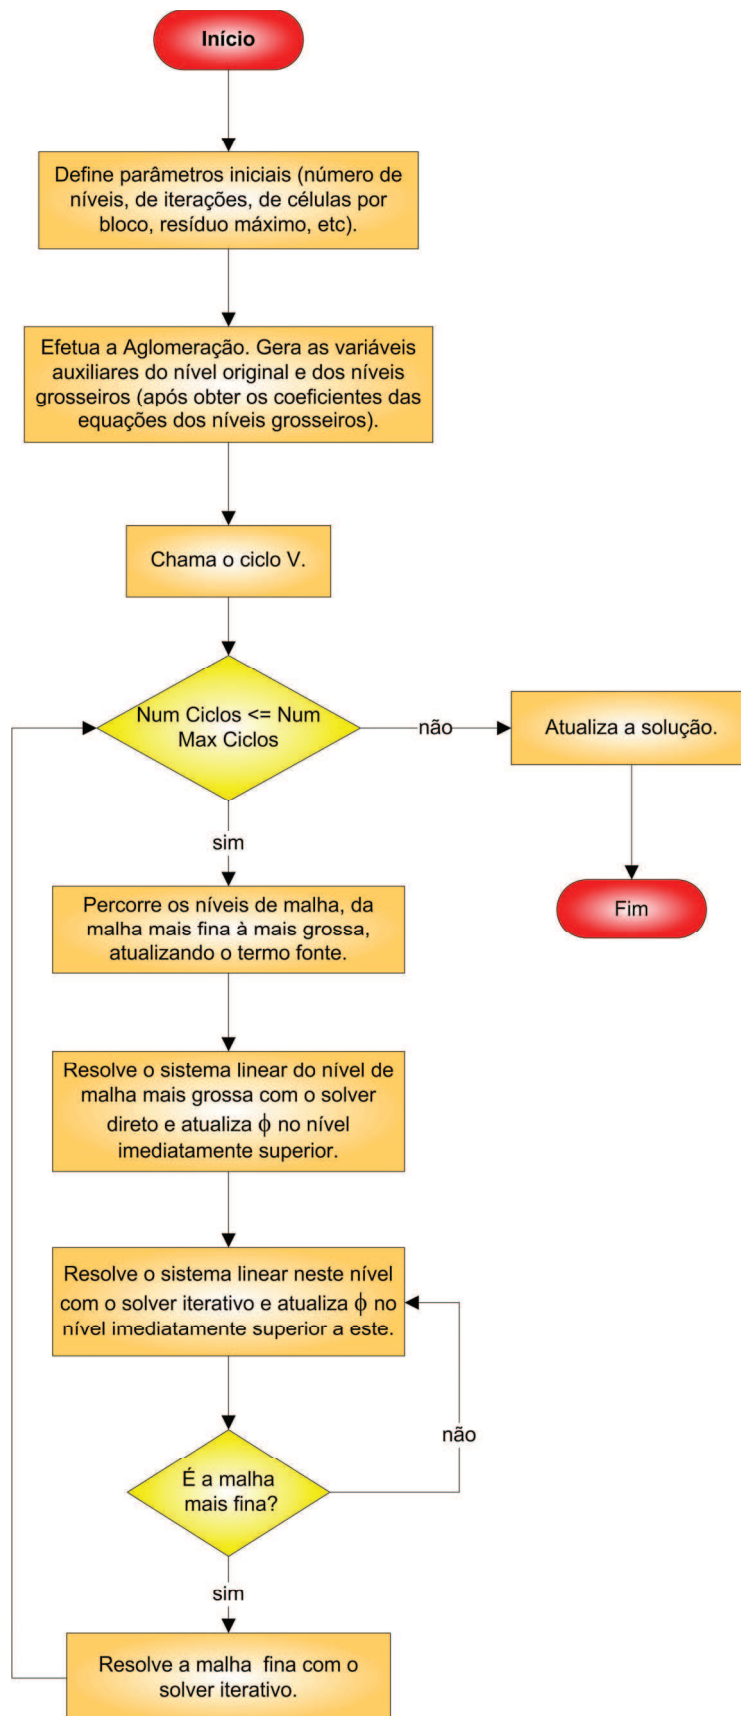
Início

Define parâmetros iniciais (número de níveis, de iterações, de células por bloco, resíduo máximo, etc).

Efetua a Aglomeração. Gera as variáveis auxiliares do nível original e dos níveis grosseiros (após obter os coeficientes das equações dos níveis grosseiros).

Chama o ciclo V.

Num Ciclos <= Num Max Ciclos

não

Atualiza a solução.

Fim

sim

Percorre os níveis de malha, da malha mais fina à mais grossa, atualizando o termo fonte.

Resolve o sistema linear do nível de malha mais grossa com o solver direto e atualiza $\phi$ no nível imediatamente superior.

Resolve o sistema linear neste nível com o solver iterativo e atualiza $\phi$ no nível imediatamente superior a este.

não

É a malha mais fina?

sim

Resolve a malha fina com o solver iterativo.